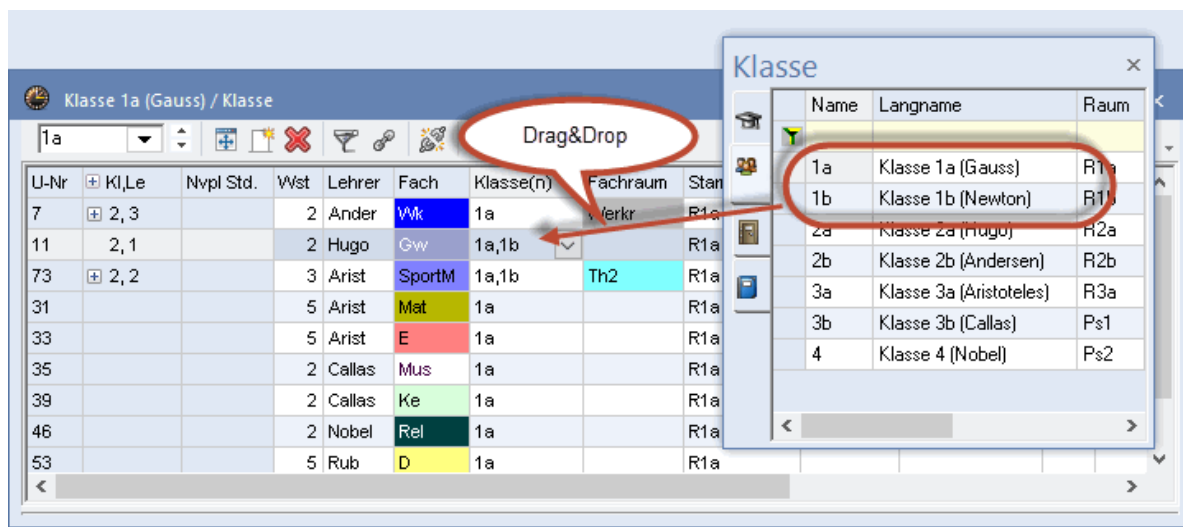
Klasse 1a (Gauss) / Klasse

1a

Drag&Drop

| U-Nr | Kl,Le | Nvpl Std. | Wst | Lehrer | Fach | Klasse(n) | Fachraum | Stan |
|---|---|---|---|---|---|---|---|---|
| 7 | 2, 3 | | 2 | Ander | Wk | 1a | Werkr | R1a |
| 11 | 2, 1 | | 2 | Hugo | Gw | 1a,1b | | R1a |
| 73 | 2, 2 | | 3 | Arist | SportM | 1a,1b | Th2 | R1a |
| 31 | | | 5 | Arist | Mat | 1a | | R1a |
| 33 | | | 5 | Arist | E | 1a | | R1a |
| 35 | | | 2 | Callas | Mus | 1a | | R1a |
| 39 | | | 2 | Callas | Ke | 1a | | R1a |
| 46 | | | 2 | Nobel | Rel | 1a | | R1a |
| 53 | | | 5 | Rub | D | 1a | | R1a |

Klasse

| Name | Langname | Raum |
|---|---|---|
| 1a | Klasse 1a (Gauss) | R1a |
| 1b | Klasse 1b (Newton) | R1b |
| 2a | Klasse 2a (Hugo) | R2a |
| 2b | Klasse 2b (Andersen) | R2b |
| 3a | Klasse 3a (Aristoteles) | R3a |
| 3b | Klasse 3b (Callas) | Ps1 |
| 4 | Klasse 4 (Nobel) | Ps2 |